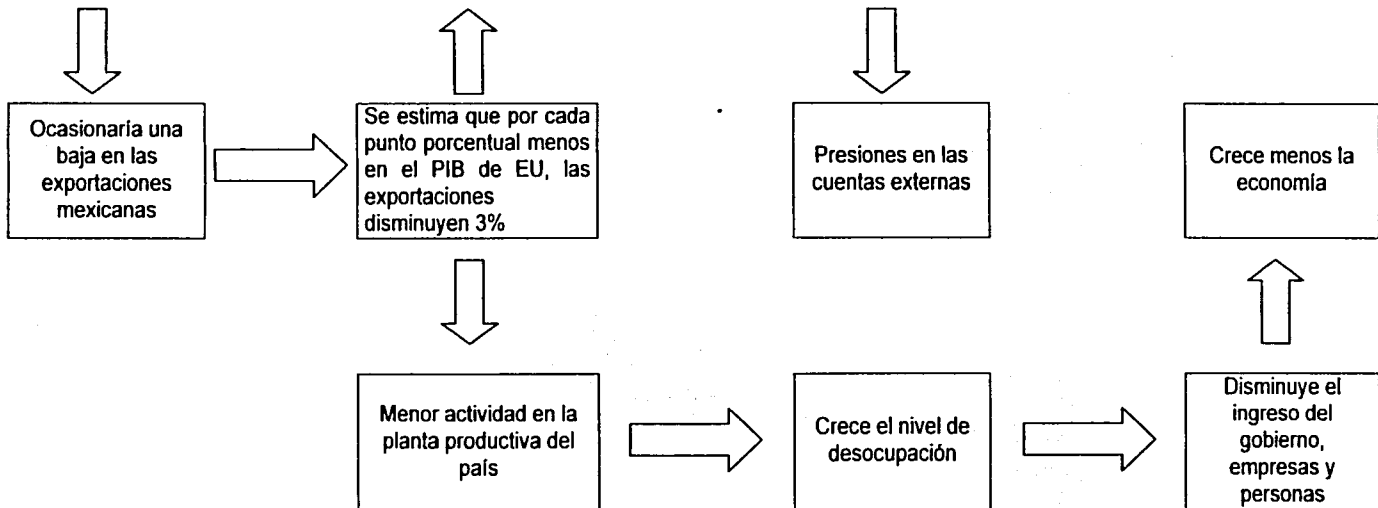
Ocasionaría una baja en las exportaciones mexicanas

Se estima que por cada punto porcentual menos en el PIB de EU, las exportaciones disminuyen 3%

Presiones en las cuentas externas

Crece menos la economía

Menor actividad en la planta productiva del país

Crece el nivel de desocupación

Disminuye el ingreso del gobierno, empresas y personas